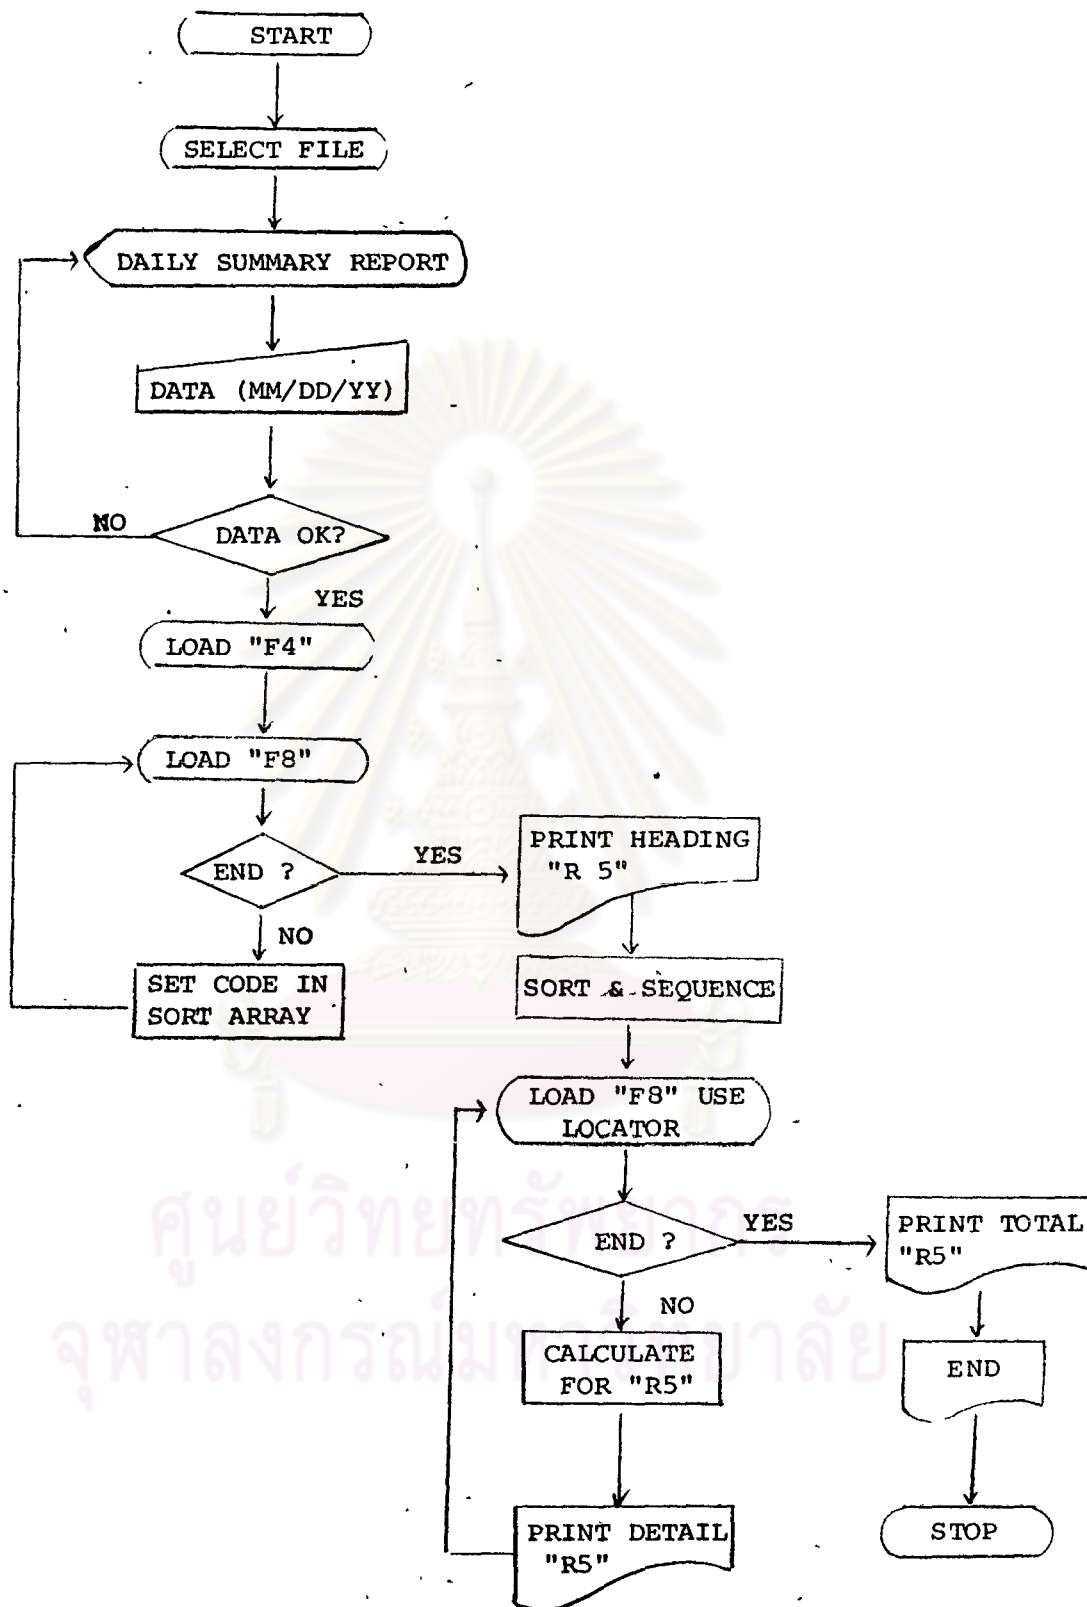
START

SELECT FILE

DAILY SUMMARY REPORT

DATA (MM/DD/YY)

NO

DATA OK?

YES

LOAD "F4"

LOAD "F8"

END ?

YES

PRINT HEADING "R 5"

NO

SET CODE IN SORT ARRAY

SORT & SEQUENCE

LOAD "F8" USE LOCATOR

END ?

YES

PRINT TOTAL "R5"

NO

CALCULATE FOR "R5"

END

PRINT DETAIL "R5"

STOP

ศูนย์วิทยทรัพยากร
จุฬาลงกรณ์มหาวิทยาลัย